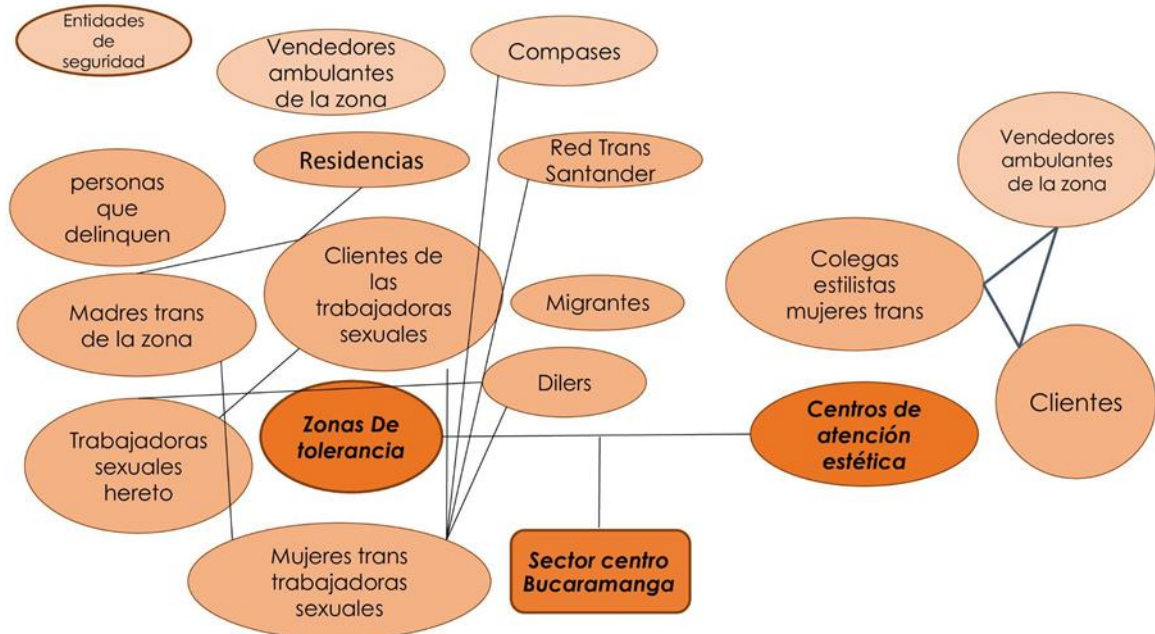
Entidades de seguridad

Vendedores ambulantes de la zona

Compases

Residencias

Red Trans Santander

personas que delinquen

Clientes de las trabajadoras sexuales

Madres trans de la zona

Migrantes

Dilers

Trabajadoras sexuales hereto

Zonas De tolerancia

Centros de atención estética

Mujeres trans trabajadoras sexuales

Sector centro Bucaramanga

Vendedores ambulantes de la zona

Colegas estilistas mujeres trans

Clientes